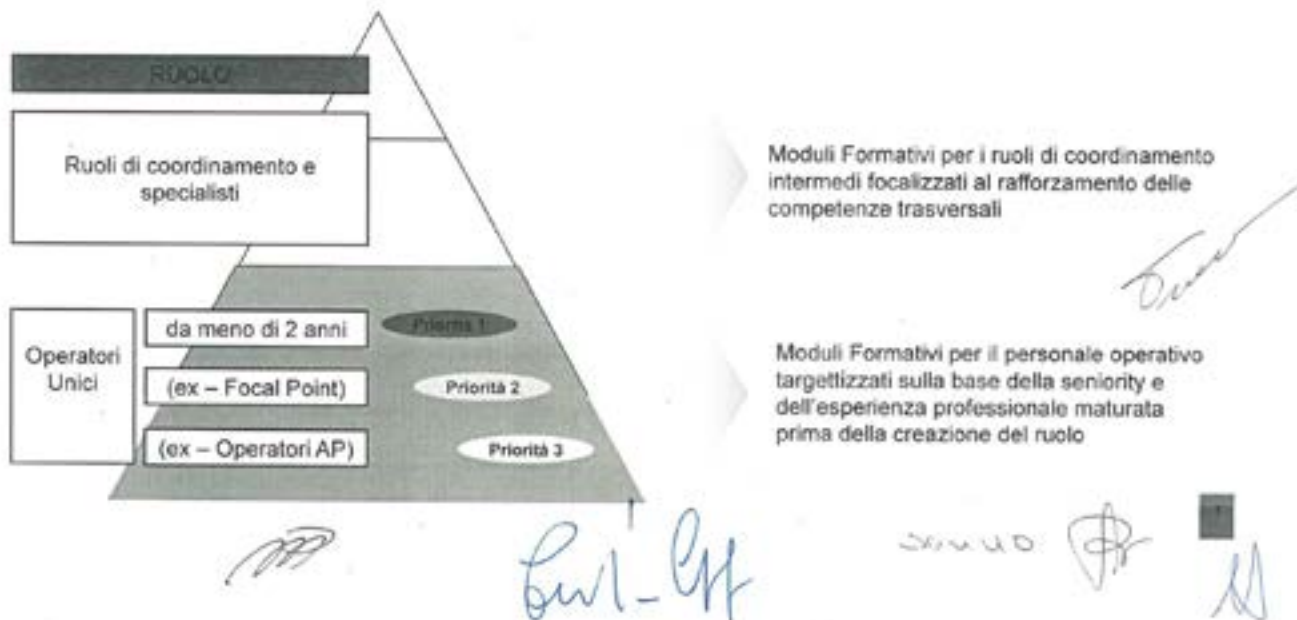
RUOLO

Ruoli di coordinamento e specialisti

Operatori Unici

da meno di 2 anni

Priorità 1

(ex – Focal Point)

Priorità 2

(ex – Operatori AP)

Priorità 3

Moduli Formativi per i ruoli di coordinamento intermedi focalizzati al rafforzamento delle competenze trasversali

Moduli Formativi per il personale operativo targettizzati sulla base della seniority e dell'esperienza professionale maturata prima della creazione del ruolo

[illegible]

7